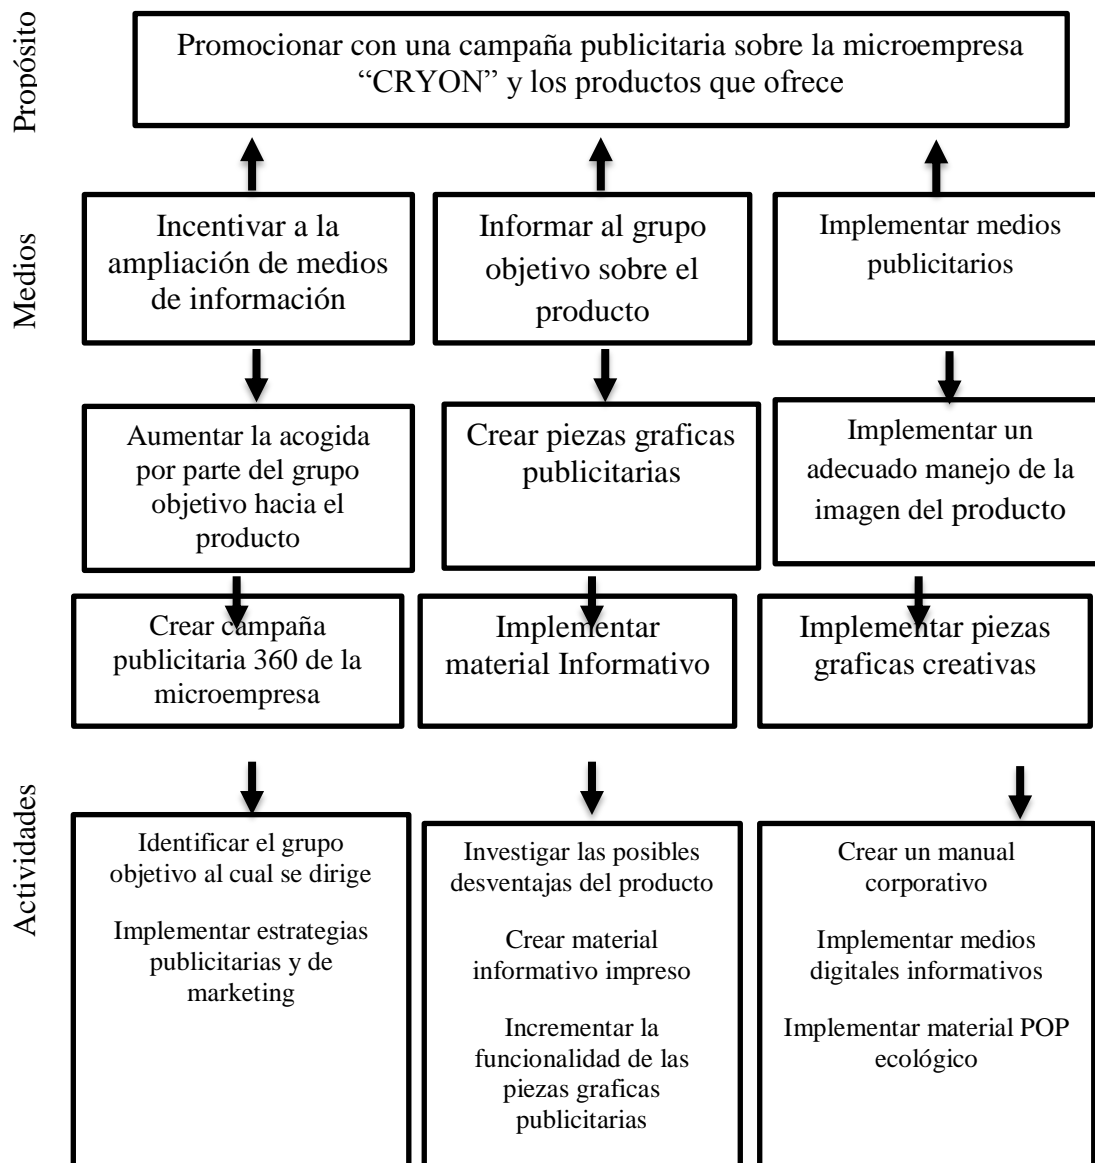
Propósito

Promocionar con una campaña publicitaria sobre la microempresa “CRYON” y los productos que ofrece

Medios

Incentivar a la ampliación de medios de información

Informar al grupo objetivo sobre el producto

Implementar medios publicitarios

Aumentar la acogida por parte del grupo objetivo hacia el producto

Crear piezas graficas publicitarias

Implementar un adecuado manejo de la imagen del producto

Crear campaña publicitaria 360 de la microempresa

Implementar material Informativo

Implementar piezas graficas creativas

Actividades

Identificar el grupo objetivo al cual se dirige

Implementar estrategias publicitarias y de marketing

Investigar las posibles desventajas del producto

Crear material informativo impreso

Incrementar la funcionalidad de las piezas graficas publicitarias

Crear un manual corporativo

Implementar medios digitales informativos

Implementar material POP ecológico